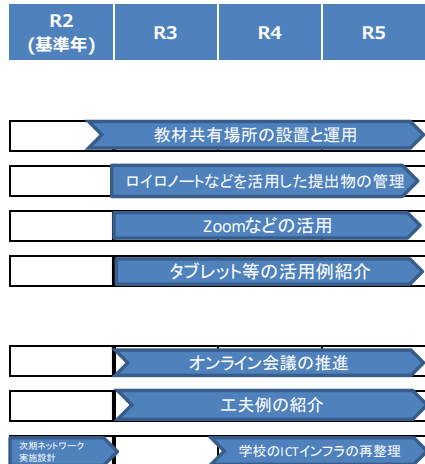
| R2 (基準年) | R3 | R4 | R5 |
|---|---|---|---|

教材共有場所の設置と運用

ロイロノートなどを活用した提出物の管理

Zoomなどの活用

タブレット等の活用例紹介

オンライン会議の推進

工夫例の紹介

次期ネットワーク実施設計

学校のICTインフラの再整理